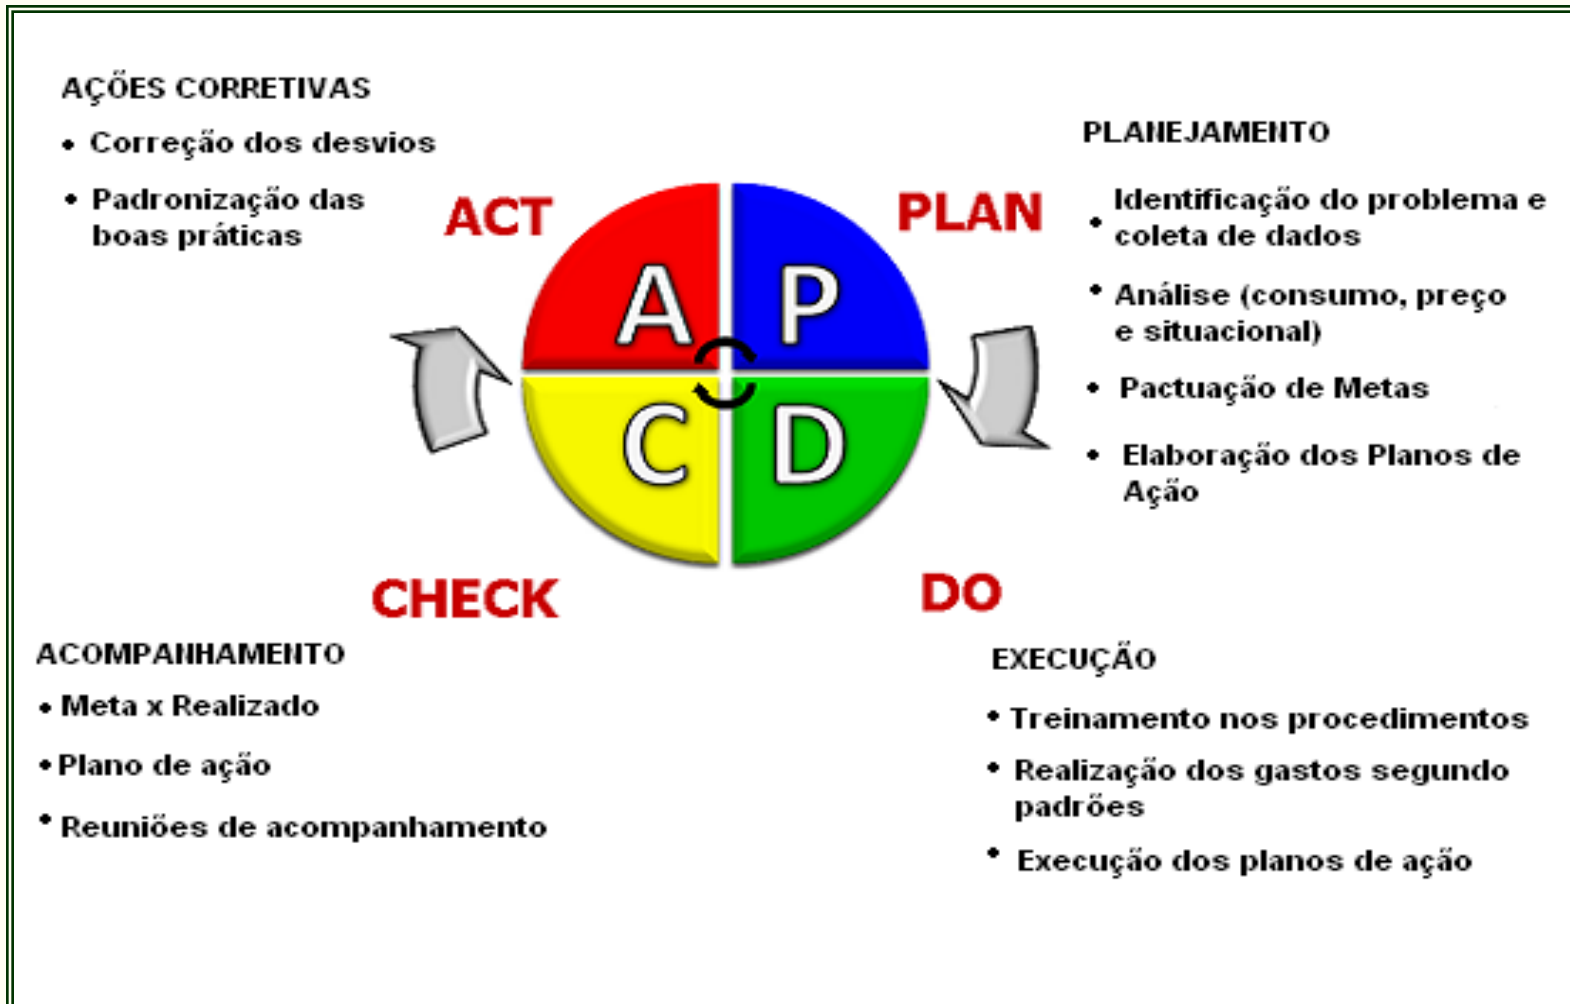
AÇÕES CORRETIVAS

• Correção dos desvios

• Padronização das boas práticas

ACT

PLAN

A P C D

PLANEJAMENTO

• Identificação do problema e coleta de dados

• Análise (consumo, preço e situacional)

• Pactuação de Metas

• Elaboração dos Planos de Ação

CHECK

DO

ACOMPANHAMENTO

• Meta x Realizado

• Plano de ação

• Reuniões de acompanhamento

EXECUÇÃO

• Treinamento nos procedimentos

• Realização dos gastos segundo padrões

• Execução dos planos de ação